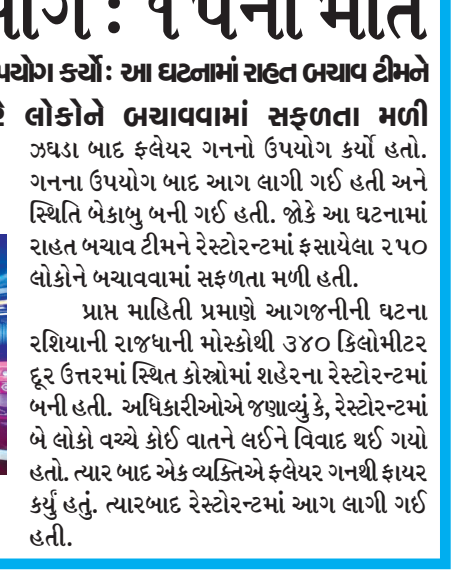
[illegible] : ૫ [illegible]

પયોગ કર્યો: આ ઘટનામાં રાહત બચાવ ટીમને

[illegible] લોકોને બચાવવામાં સફળતા મળી

ઝઘડા બાદ ફ્લેયર ગનનો ઉપયોગ કર્યો હતો. ગનના ઉપયોગ બાદ આગ લાગી ગઈ હતી અને સ્થિતિ બેકાબુ બની ગઈ હતી. જોકે આ ઘટનામાં રાહત બચાવ ટીમને રેસ્ટોરન્ટમાં ફસાયેલા ૨૫૦ લોકોને બચાવવામાં સફળતા મળી હતી.

પ્રાપ્ત માહિતી પ્રમાણે આગજનીની ઘટના રશિયાની રાજધાની મોસ્કોથી ૩૪૦ કિલોમીટર દૂર ઉત્તરમાં સ્થિત કોસ્ત્રોમાં શહેરના રેસ્ટોરન્ટમાં બની હતી. અધિકારીઓએ જણાવ્યું કે, રેસ્ટોરન્ટમાં બે લોકો વચ્ચે કોઈ વાતને લઈને વિવાદ થઈ ગયો હતો. ત્યાર બાદ એક વ્યક્તિએ ફ્લેયર ગનથી ફાયર કર્યું હતું. ત્યારબાદ રેસ્ટોરન્ટમાં આગ લાગી ગઈ હતી.